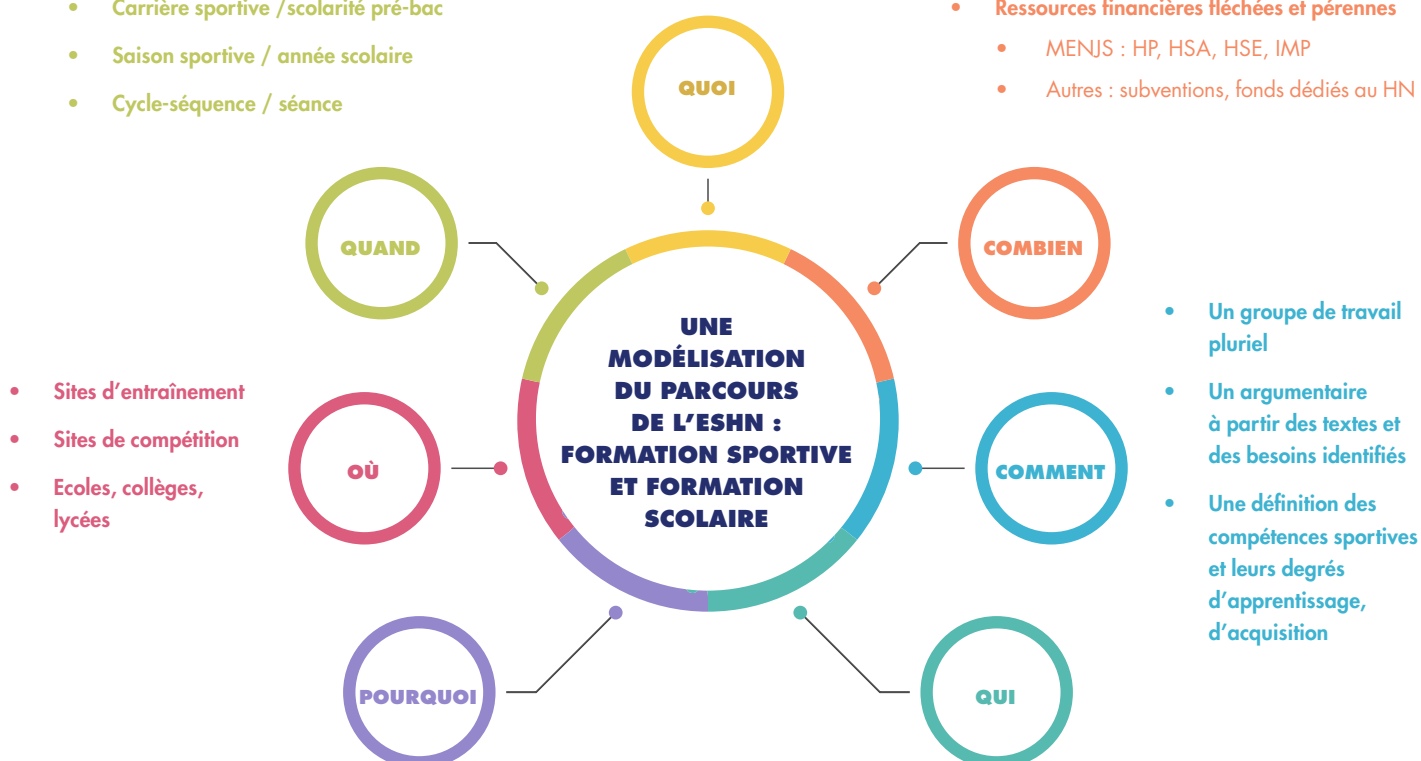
- Carrière sportive /scolarité pré-bac
- Saison sportive / année scolaire
- Cycle-séquence / séance

- Ressources financières fléchées et pérennes
  - MENJS : HP, HSA, HSE, IMP
  - Autres : subventions, fonds dédiés au HN

QUOI

QUAND

COMBIEN

UNE MODÉLISATION DU PARCOURS DE L'ESHN : FORMATION SPORTIVE ET FORMATION SCOLAIRE

- Un groupe de travail pluriel
- Un argumentaire à partir des textes et des besoins identifiés
- Une définition des compétences sportives et leurs degrés d'apprentissage, d'acquisition

- Sites d'entraînement
- Sites de compétition
- Ecoles, collèges, lycées

OÙ

COMMENT

POURQUOI

QUI